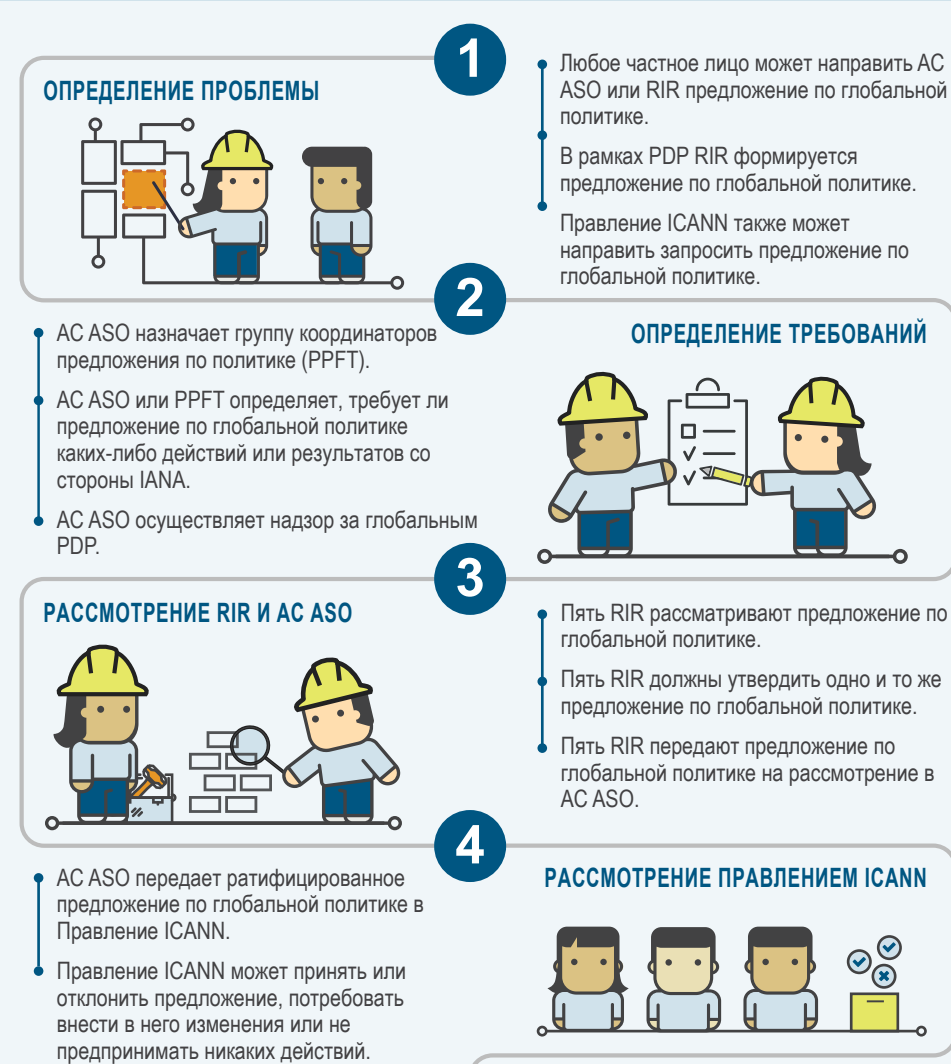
1

ОПРЕДЕЛЕНИЕ ПРОБЛЕМЫ

Любое частное лицо может направить AC ASO или RIR предложение по глобальной политике.

В рамках PDP RIR формируется предложение по глобальной политике.

Правление ICANN также может направить запросить предложение по глобальной политике.

2

AC ASO назначает группу координаторов предложения по политике (PPFT).

AC ASO или PPFT определяет, требует ли предложение по глобальной политике каких-либо действий или результатов со стороны IANA.

AC ASO осуществляет надзор за глобальным PDP.

ОПРЕДЕЛЕНИЕ ТРЕБОВАНИЙ

3

РАССМОТРЕНИЕ RIR И AC ASO

Пять RIR рассматривают предложение по глобальной политике.

Пять RIR должны утвердить одно и то же предложение по глобальной политике.

Пять RIR передают предложение по глобальной политике на рассмотрение в AC ASO.

4

AC ASO передает ратифицированное предложение по глобальной политике в Правление ICANN.

Правление ICANN может принять или отклонить предложение, потребовать внести в него изменения или не предпринимать никаких действий.

РАССМОТРЕНИЕ ПРАВЛЕНИЕМ ICANN